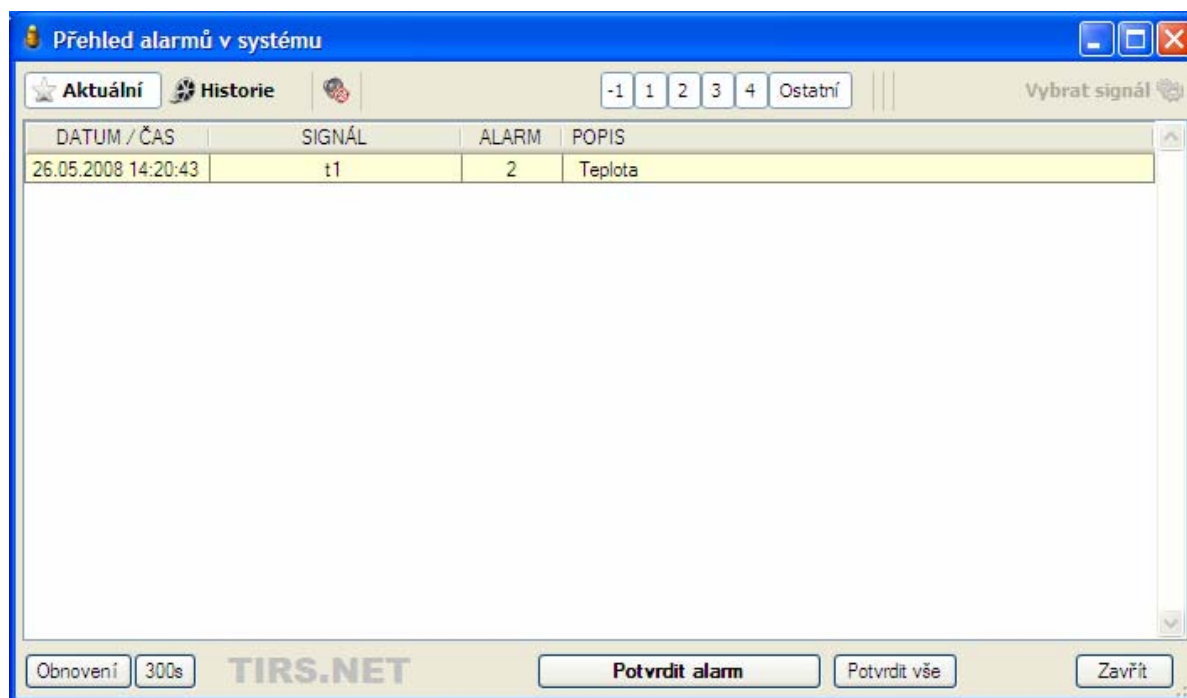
Přehled alarmů v systému

Aktuální Historie

-1 1 2 3 4 Ostatní

Vybrat signál

| DATUM / ČAS | SIGNÁL | ALARM | POPIS |
|---|---|---|---|
| 26.05.2008 14:20:43 | t1 | 2 | Teplota |

Obnovení 300s TIRS.NET Potvrdit alarm Potvrdit vše Zavřít